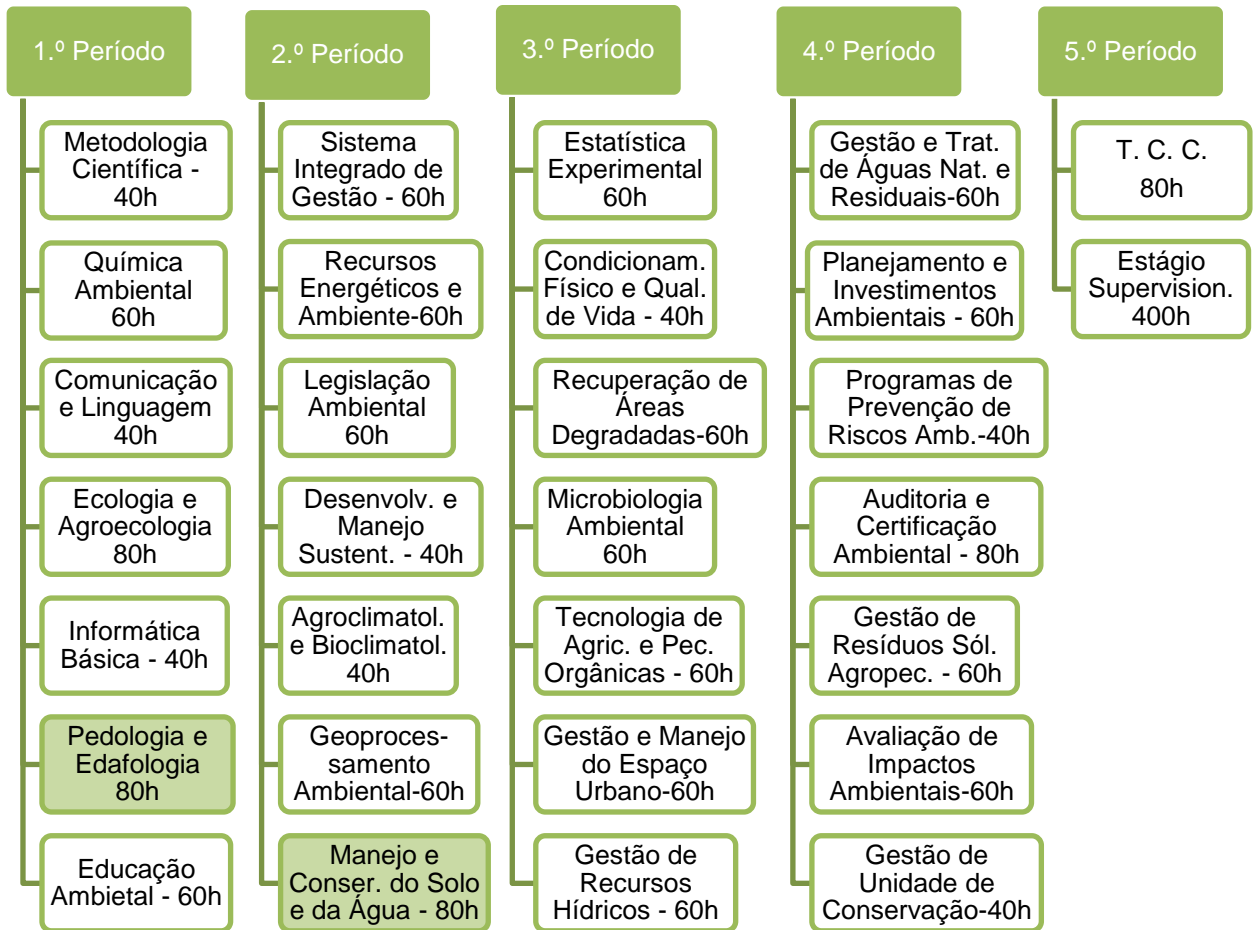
1.º Período

Metodologia Científica - 40h

Química Ambiental 60h

Comunicação e Linguagem 40h

Ecologia e Agroecologia 80h

Informática Básica - 40h

Pedologia e Edafologia 80h

Educação Ambietal - 60h

2.º Período

Sistema Integrado de Gestão - 60h

Recursos Energéticos e Ambiente-60h

Legislação Ambiental 60h

Desenvolv. e Manejo Sustent. - 40h

Agroclimatol. e Bioclimatol. 40h

Geoprocessamento Ambiental-60h

Manejo e Conser. do Solo e da Água - 80h

3.º Período

Estatística Experimental 60h

Condicionam. Físico e Qual. de Vida - 40h

Recuperação de Áreas Degradadas-60h

Microbiologia Ambiental 60h

Tecnologia de Agric. e Pec. Orgânicas - 60h

Gestão e Manejo do Espaço Urbano-60h

Gestão de Recursos Hídricos - 60h

4.º Período

Gestão e Trat. de Águas Nat. e Residuais-60h

Planejamento e Investimentos Ambientais - 60h

Programas de Prevenção de Riscos Amb.-40h

Auditoria e Certificação Ambiental - 80h

Gestão de Resíduos Sól. Agropec. - 60h

Avaliação de Impactos Ambientais-60h

Gestão de Unidade de Conservação-40h

5.º Período

T. C. C. 80h

Estágio Supervision. 400h